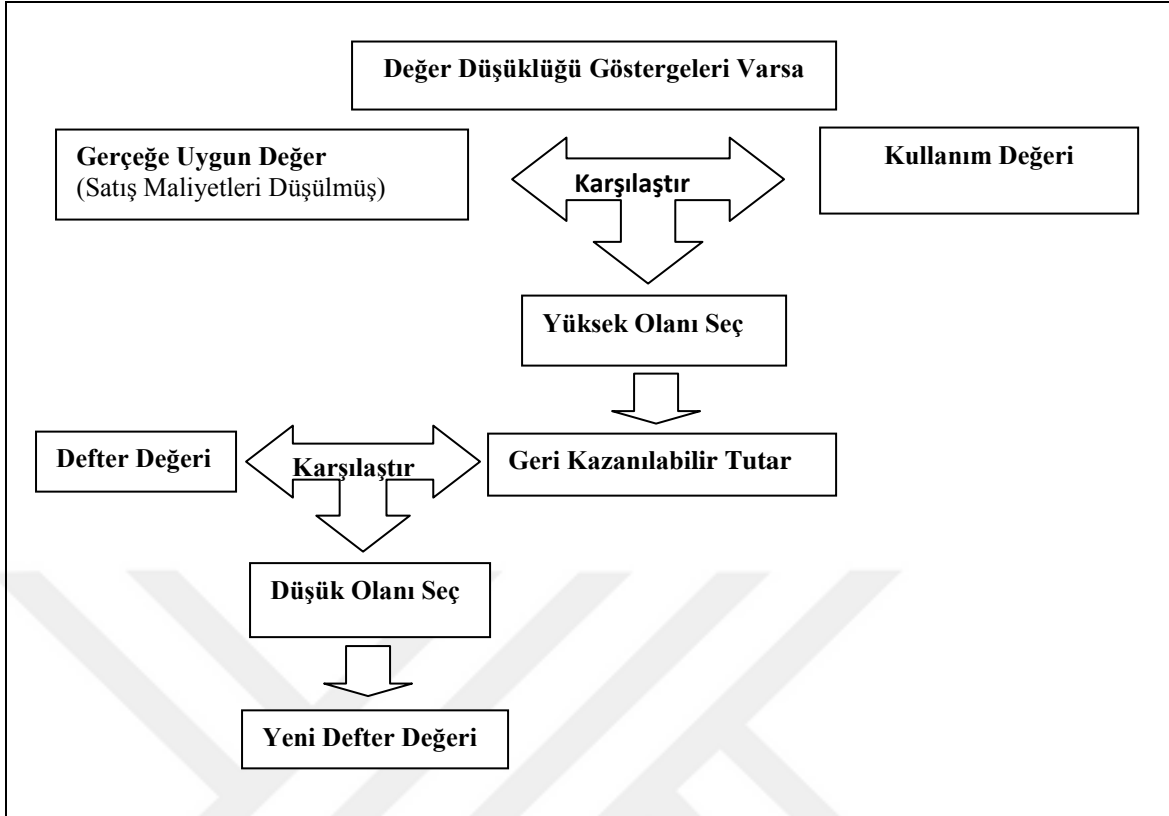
Değer Düşüklüğü Göstergeleri Varsa

Gerçeğe Uygun Değer
(Satış Maliyetleri Düşülmüş)

Karşılaştır

Kullanım Değeri

Yüksek Olanı Seç

Defter Değeri

Karşılaştır

Geri Kazanılabilir Tutar

Düşük Olanı Seç

Yeni Defter Değeri